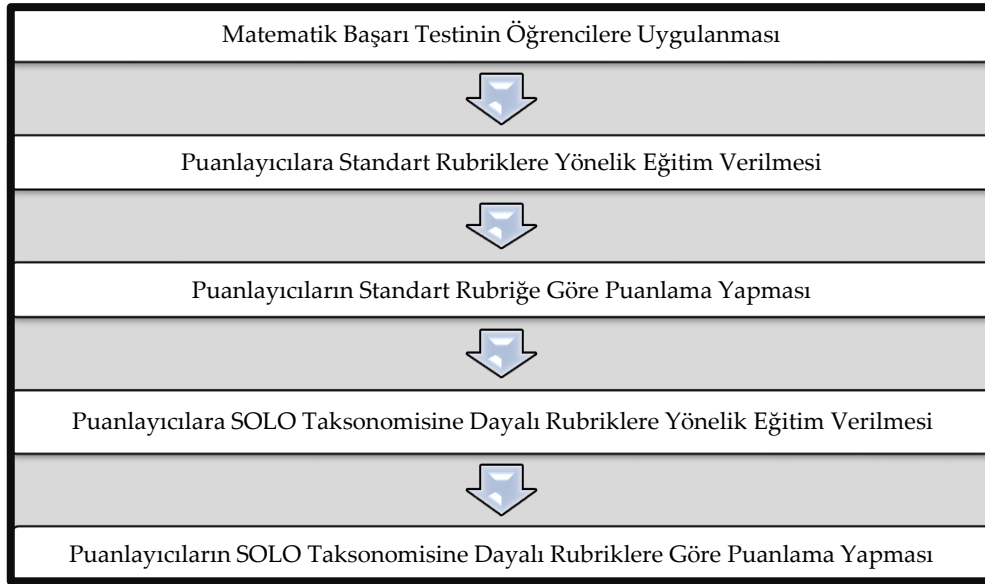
Matematik Başarı Testinin Öğrencilere Uygulanması

Puanlayıcılara Standart Rubriklere Yönelik Eğitim Verilmesi

Puanlayıcıların Standart Rubriğe Göre Puanlama Yapması

Puanlayıcılara SOLO Taksonomisine Dayalı Rubriklere Yönelik Eğitim Verilmesi

Puanlayıcıların SOLO Taksonomisine Dayalı Rubriklere Göre Puanlama Yapması